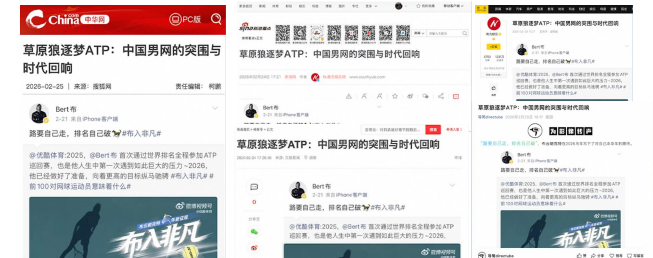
China 中华网 PC版

草原狼逐梦ATP：中国男网的突围与时代回响

2025-02-25 | 来源：搜狐网 责任编辑：柯鹏

Bert 布
2-21 来自iPhone客户端

路要自己走，排名自己破🐃#布入非凡#

@优酷体育:2025，@Bert 布 首次通过世界排名全程参加ATP巡回赛，也是他人生中第一次遇到如此巨大的压力~2026，他已经做好了准备，向着更高的目标纵马驰骋 #布入非凡# #前100才网球运动员意味着什么#

布入非凡

草原狼逐梦ATP：中国男网的突围与时代回响

2025-02-25 www.sohu.com

Bert 布
2-21 来自iPhone客户端

路要自己走，排名自己破🐃#布入非凡#

@优酷体育:2025，@Bert 布 首次通过世界排名全程参加ATP巡回赛，也是他人生中第一次遇到如此巨大的压力~

布入非凡

草原狼逐梦ATP：中国男网的突围与时代回响

草原狼逐梦ATP：中国男网的突围与时代回响

Bert 布
2-21 来自iPhone客户端

路要自己走，排名自己破🐃#布入非凡#

@优酷体育:2025，@Bert 布 首次通过世界排名全程参加ATP巡回赛，也是他人生中第一次遇到如此巨大的压力~2026，他已经做好了准备，向着更高的目标纵马驰骋 #布入非凡# #前100才网球运动员意味着什么#

Bert 布
2-21 来自iPhone客户端

路要自己走，排名自己破🐃#布入非凡#

@优酷体育:2025，@Bert 布 首次通过世界排名全程参加ATP巡回赛，也是他人生中第一次遇到如此巨大的压力~2026，他已经做好了准备，向着更高的目标纵马驰骋 #布入非凡# #前100才网球运动员意味着什么#